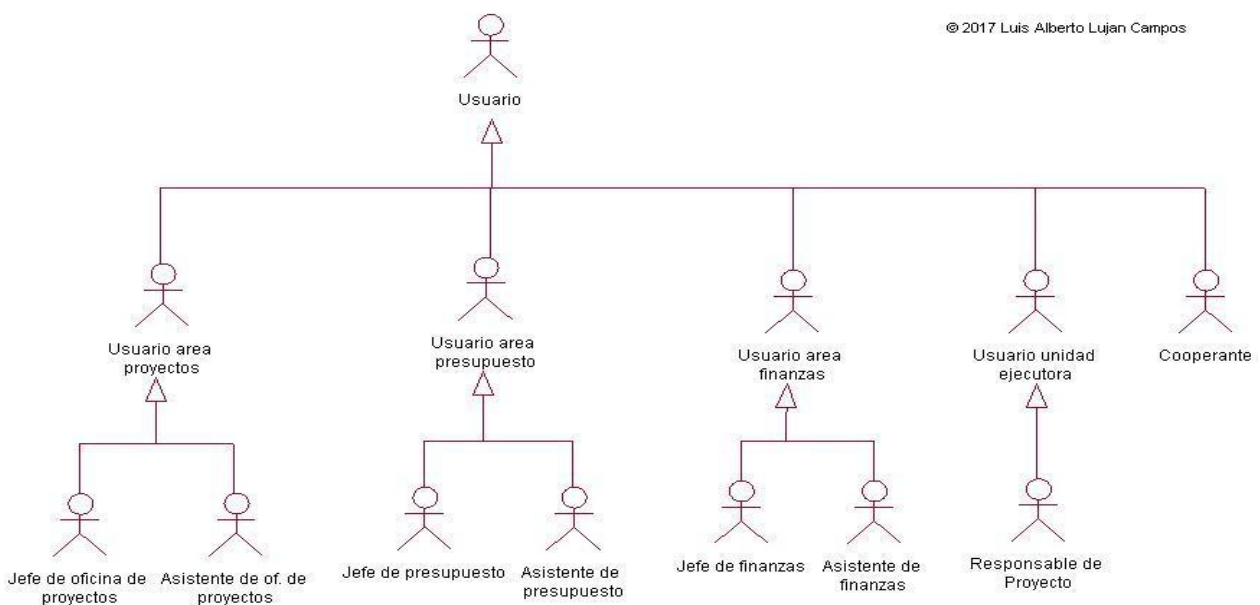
© 2017 Luis Alberto Lujan Campos

Usuario

Usuario area proyectos

Usuario area presupuesto

Usuario area finanzas

Usuario unidad ejecutora

Cooperante

Jefe de oficina de proyectos

Asistente de of. de proyectos

Jefe de presupuesto

Asistente de presupuesto

Jefe de finanzas

Asistente de finanzas

Responsable de Proyecto